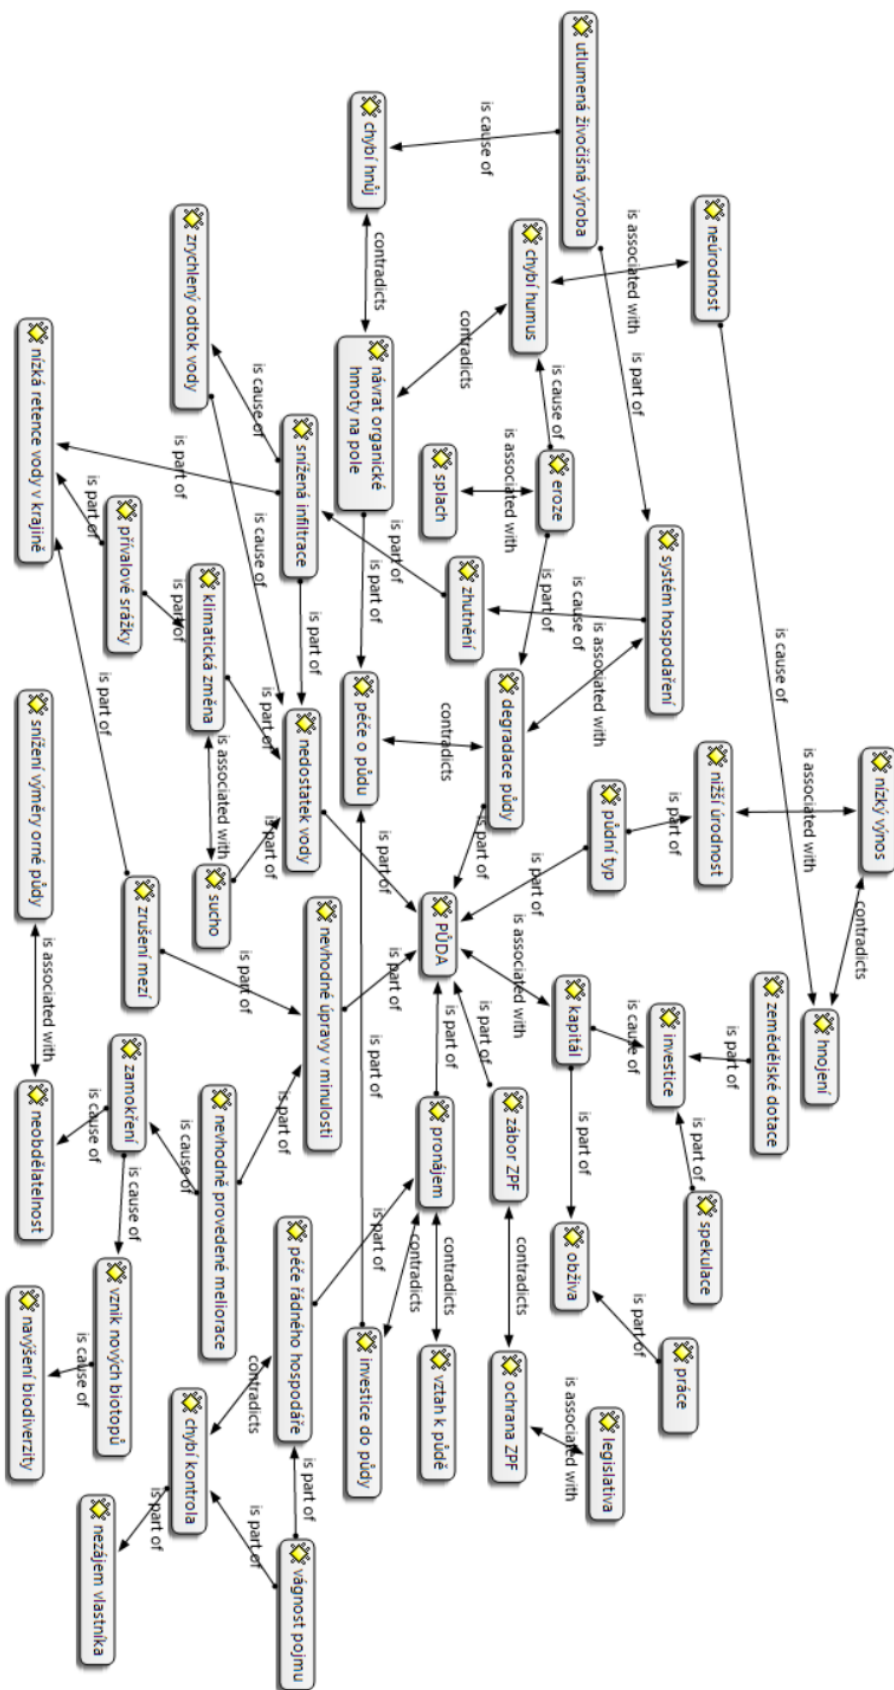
utlumená živočišná výroba
is cause of
chybí hnůj
neúrodnost
is associated with
chybí humus
contradicts
contradicts
is part of
zrychlený odtok vody
návrat organické hmoty na pole
is cause of
is cause of
nízká retence vody v krajině
is part of
snížená infiltrace
splach
is associated with
eroze
is part of
is part of
is part of
systém hospodaření
is cause of
is cause of
přívalové srážky
zhutnění
is associated with
is part of
is cause of
is part of
klimatická změna
is part of
péče o půdu
contradicts
degradace půdy
is part of
is part of
nedostatek vody
is associated with
nižší úrodnost
is associated with
nízký výnos
snížení výměry orné půdy
is part of
půdní typ
is part of
is part of
is part of
sucho
zrušení mezí
nevhodné úpravy v minulosti
PŮDA
is associated with
contradicts
is part of
is part of
kapitál
is cause of
zemědělské dotace
hnojení
is associated with
investice
is part of
is part of
is part of
is part of
zamokření
is cause of
nevhodně provedené meliorace
is part of
pronájem
zábor ZPF
is part of
neobdělávatelnost
is cause of
is cause of
is part of
spekulace
is cause of
contradicts
contradicts
obživa
is part of
vznik nových biotopů
péče řádného hospodáře
contradicts
investice do půdy
vztah k půdě
ochrana ZPF
práce
navýšení biodiverzity
is cause of
contradicts
is associated with
legislativa
chybí kontrola
is part of
is part of
is part of
nezájem vlastníka
vágnost pojmu